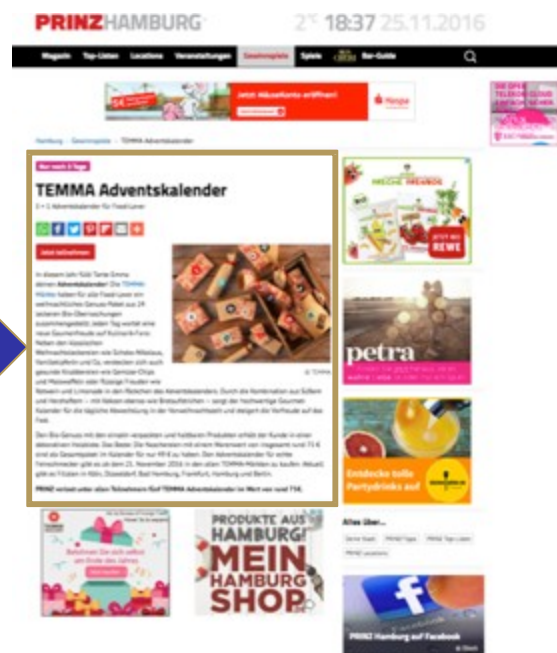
PRINZHAMBURG 2°C 18:37 25.11.2016

Magazin Top-Listen Locations Veranstaltungen Gewinnspiele Spiele Bar-Guide

Jetzt Mäusekonto eröffnen! Haspa

Hamburg › Gewinnspiele › TEMMA Adventskalender

TEMMA Adventskalender

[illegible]

Jetzt teilnehmen

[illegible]

PRINZ verlost unter allen Teilnehmern fünf TEMMA Adventskalender im Wert von rund 75€.

petra

Entdecke tolle Partydrinks auf

JETZT BEI REWE

PRODUKTE AUS HAMBURG! MEIN HAMBURG SHOP

Alles über...

PRINZ Hamburg auf Facebook